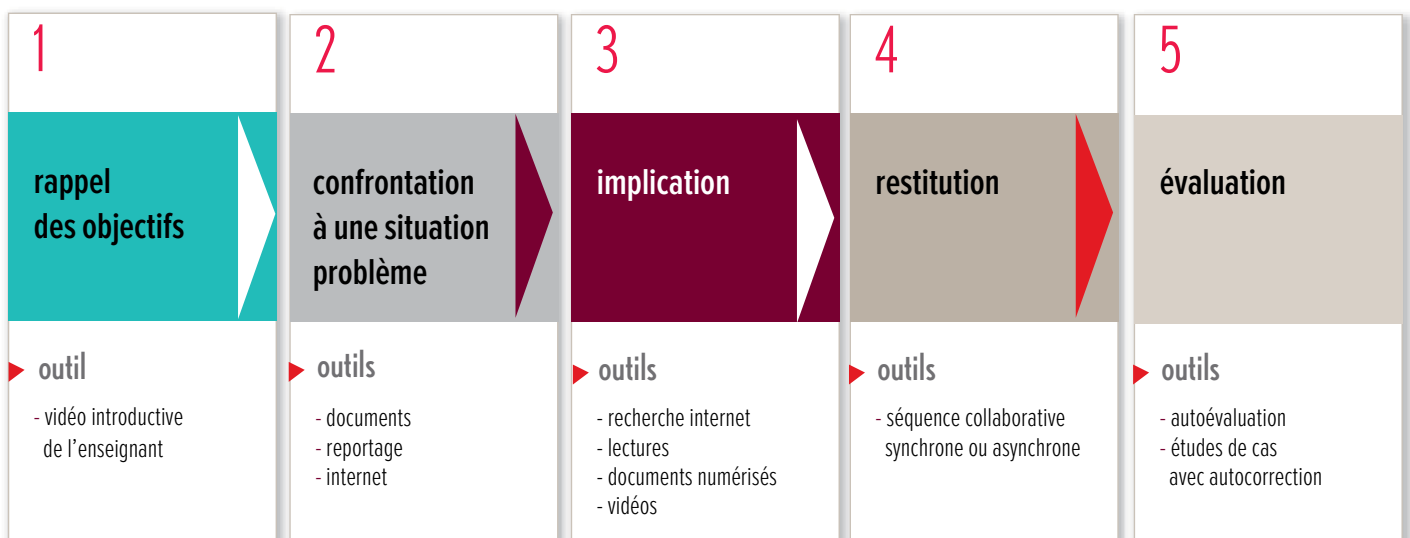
1

rappel des objectifs

outil

- vidéo introductive de l'enseignant

2

confrontation à une situation problème

outils

- documents
- reportage
- internet

3

implication

outils

- recherche internet
- lectures
- documents numérisés
- vidéos

4

restitution

outils

- séquence collaborative synchrone ou asynchrone

5

évaluation

outils

- autoévaluation
- études de cas avec autocorrection